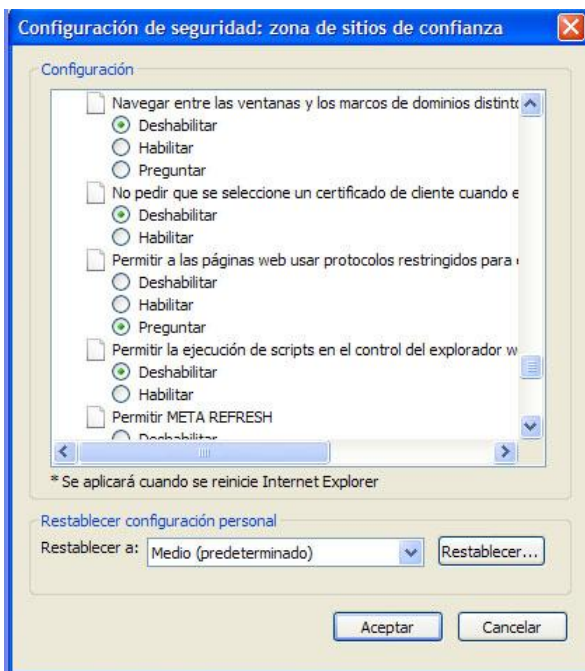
Configuración de seguridad: zona de sitios de confianza

Configuración

Navegar entre las ventanas y los marcos de dominios distinto
Deshabilitar
Habilitar
Preguntar
No pedir que se seleccione un certificado de cliente cuando e
Deshabilitar
Habilitar
Permitir a las páginas web usar protocolos restringidos para
Deshabilitar
Habilitar
Preguntar
Permitir la ejecución de scripts en el control del explorador w
Deshabilitar
Habilitar
Permitir META REFRESH
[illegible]

* Se aplicará cuando se reinicie Internet Explorer

Restablecer configuración personal
Restablecer a: Medio (predeterminado) Restablecer...

Aceptar Cancelar